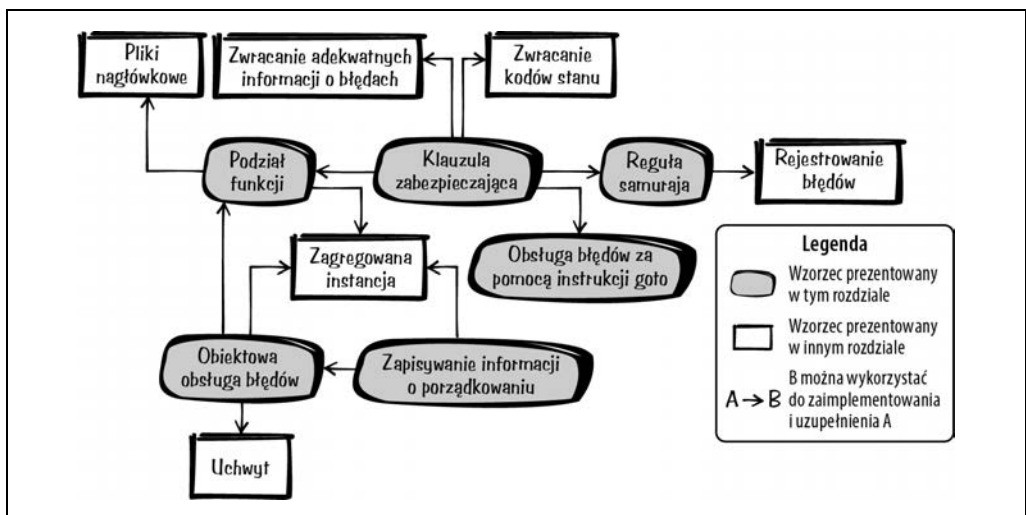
Pliki nagłówkowe

Zwracanie adekwatnych informacji o błędach

Zwracanie kodów stanu

Podział funkcji

Klauzula zabezpieczająca

Reguła samuraja

Rejestrowanie błędów

Zagregowana instancja

Obsługa błędów za pomocą instrukcji goto

Obiektowa obsługa błędów

Zapisywanie informacji o porządkowaniu

Uchwyt

Legenda

Wzorzec prezentowany w tym rozdziale

Wzorzec prezentowany w innym rozdziale

A → B B można wykorzystać do zaimplementowania i uzupełnienia A